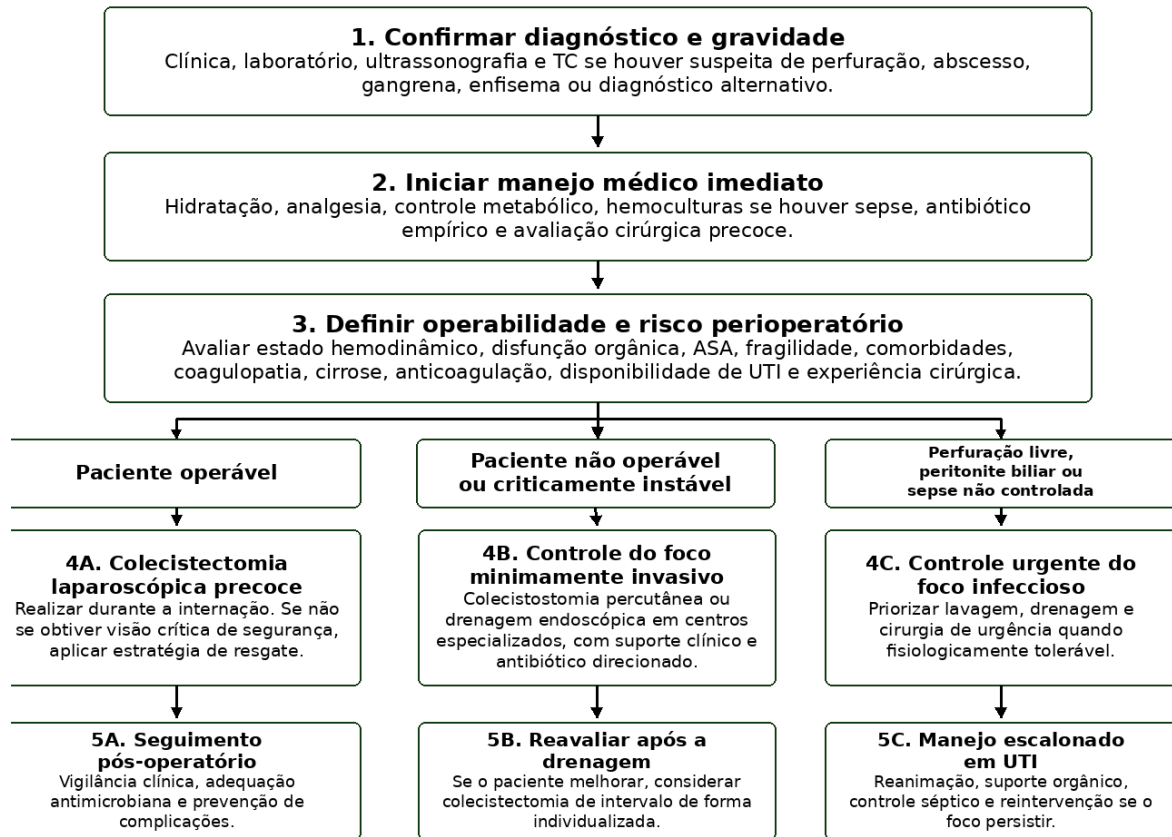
**1. Confirmar diagnóstico e gravidade**
Clínica, laboratório, ultrassonografia e TC se houver suspeita de perfuração, abscesso, gangrena, enfisema ou diagnóstico alternativo.

**2. Iniciar manejo médico imediato**
Hidratação, analgesia, controle metabólico, hemoculturas se houver sepse, antibiótico empírico e avaliação cirúrgica precoce.

**3. Definir operabilidade e risco perioperatório**
Avaliar estado hemodinâmico, disfunção orgânica, ASA, fragilidade, comorbidades, coagulopatia, cirrose, anticoagulação, disponibilidade de UTI e experiência cirúrgica.

**Paciente operável**

**4A. Colecistectomia laparoscópica precoce**
Realizar durante a internação. Se não se obtiver visão crítica de segurança, aplicar estratégia de resgate.

**5A. Seguimento pós-operatório**
Vigilância clínica, adequação antimicrobiana e prevenção de complicações.

**Paciente não operável ou criticamente instável**

**4B. Controle do foco minimamente invasivo**
Colecistostomia percutânea ou drenagem endoscópica em centros especializados, com suporte clínico e antibiótico direcionado.

**5B. Reavaliar após a drenagem**
Se o paciente melhorar, considerar colecistectomia de intervalo de forma individualizada.

**Perfuração livre, peritonite biliar ou sepse não controlada**

**4C. Controle urgente do foco infeccioso**
Priorizar lavagem, drenagem e cirurgia de urgência quando fisiologicamente tolerável.

**5C. Manejo escalonado em UTI**
Reanimação, suporte orgânico, controle séptico e reintervenção se o foco persistir.